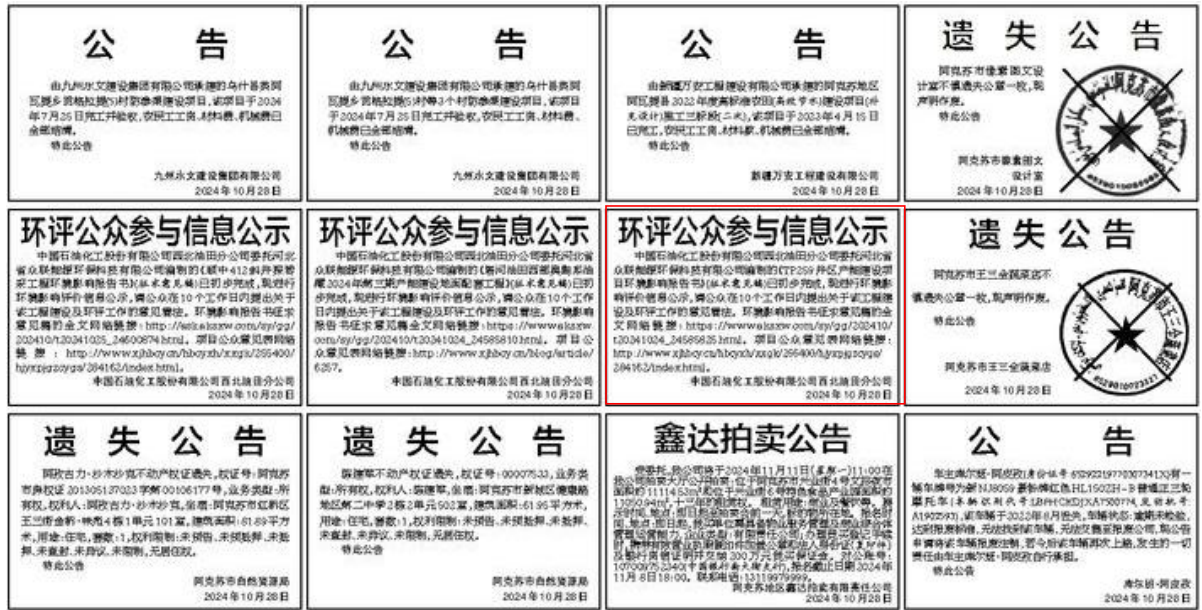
公　告

由九州永文建设集团有限公司承建的乌什县英阿瓦提乡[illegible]村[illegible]项目，该项目于2024年7月25日竣工并验收，农民工工资、材料费、机械费已全部结清。

特此公告

九州永文建设集团有限公司
2024年10月28日

公　告

由九州永文建设集团有限公司承建的乌什县英阿瓦提乡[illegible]3个村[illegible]项目，该项目于2024年8月28日竣工并验收，农民工工资、材料费、机械费已全部结清。

特此公告

九州永文建设集团有限公司
2024年10月28日

公　告

由新疆万安工程建设有限公司承建的阿克苏地区阿瓦提县2022年度高标准农田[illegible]项目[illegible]，该项目于2023年4月15日已竣工，农民工工资、材料费、机械费已全部结清。

特此公告

新疆万安工程建设有限公司
2024年10月28日

遗　失　公　告

阿克苏市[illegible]设计室不慎遗失公章一枚，现声明作废。

特此公告

阿克苏市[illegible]设计室
2024年10月28日

环评公众参与信息公示

中国石油化工股份有限公司西北油田分公司委托河北省众联能源环保科技有限公司编制的《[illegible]412井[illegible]》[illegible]已初步完成，现进行环境影响评价信息公示，请公众在10个工作日内提出关于该工程建设及环评工作的意见建议。环境影响报告书征求意见稿的全文网络链接：http://www.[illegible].com/sy/gg/202410/t20241025_24600874.html。项目公众意见表网络链接：http://www.xjhbcy.cn/hbcyzh/zxgk/255400/hjyxpjgzygs/284162/index.html。

中国石油化工股份有限公司西北油田分公司
2024年10月28日

环评公众参与信息公示

中国石油化工股份有限公司西北油田分公司委托河北省众联能源环保科技有限公司编制的《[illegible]》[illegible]已初步完成，现进行环境影响评价信息公示，请公众在10个工作日内提出关于该工程建设及环评工作的意见建议。环境影响报告书征求意见稿全文网络链接：https://www.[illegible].com/sy/gg/202410/t20241024_24585810.html。项目公众意见表网络链接：http://www.xjhbcy.cn/blog/article/6257。

中国石油化工股份有限公司西北油田分公司
2024年10月28日

环评公众参与信息公示

中国石油化工股份有限公司西北油田分公司委托河北省众联能源环保科技有限公司编制的《TP259井区产能建设项目环境影响报告书》(征求意见稿)已初步完成，现进行环境影响评价信息公示，请公众在10个工作日内提出关于该工程建设及环评工作的意见建议。环境影响报告书征求意见稿的全文网络链接：https://www.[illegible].com/sy/gg/202410/t20241024_24585825.html。项目公众意见表网络链接：http://www.xjhbcy.cn/hbcyzh/zxgk/255400/hjyxpjgzygs/284162/index.html。

中国石油化工股份有限公司西北油田分公司
2024年10月28日

遗　失　公　告

阿克苏市王三全蔬菜店不慎遗失公章一枚，现声明作废。

特此公告

阿克苏市王三全蔬菜店
2024年10月28日

遗　失　公　告

阿孜古力·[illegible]不动产权证遗失，权证号：阿克苏市房权证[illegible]字第00106177号，业务类型：所有权，权利人：阿孜古力·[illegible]，坐落：阿克苏市红桥区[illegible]，建筑面积：81.89平方米，用途：住宅，幢数：1，权利限制：未抵押、未预抵押、未冻结、未异议、未限制，无居住权。

特此公告

阿克苏市自然资源局
2024年10月28日

遗　失　公　告

陈娜苹不动产权证遗失，权证号：00007533，业务类型：所有权，权利人：陈娜苹，坐落：阿克苏市新城区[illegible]，建筑面积：61.95平方米，用途：住宅，幢数：1，权利限制：未抵押、未预抵押、未冻结、未异议、未限制，无居住权。

特此公告

阿克苏市自然资源局
2024年10月28日

鑫达拍卖公告

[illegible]

阿克苏地区鑫达拍卖有限责任公司
2024年10月28日

公　告

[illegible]

特此公告

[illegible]
2024年10月28日